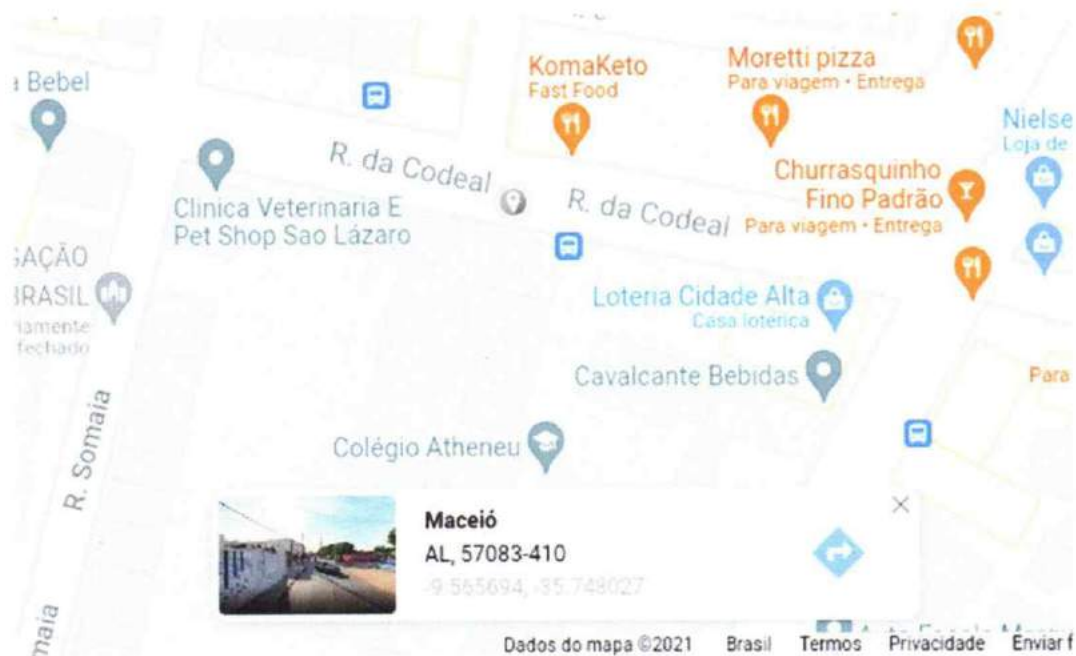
Bebel

KomaKeto
Fast Food

Moretti pizza
Para viagem • Entrega

Nielse
Loja de

R. da Codeal

R. da Codeal

Churrasquinho Fino Padrão
Para viagem • Entrega

Clinica Veterinaria E Pet Shop Sao Lázaro

GAÇÃO
BRASIL
amente
fechado

Loteria Cidade Alta
Casa lotérica

Cavalcante Bebidas

Para

R. Somaia

Colégio Atheneu

Maceió
AL, 57083-410
-9.565694, -35.748027

maia

Dados do mapa ©2021 Brasil Termos Privacidade Enviar f